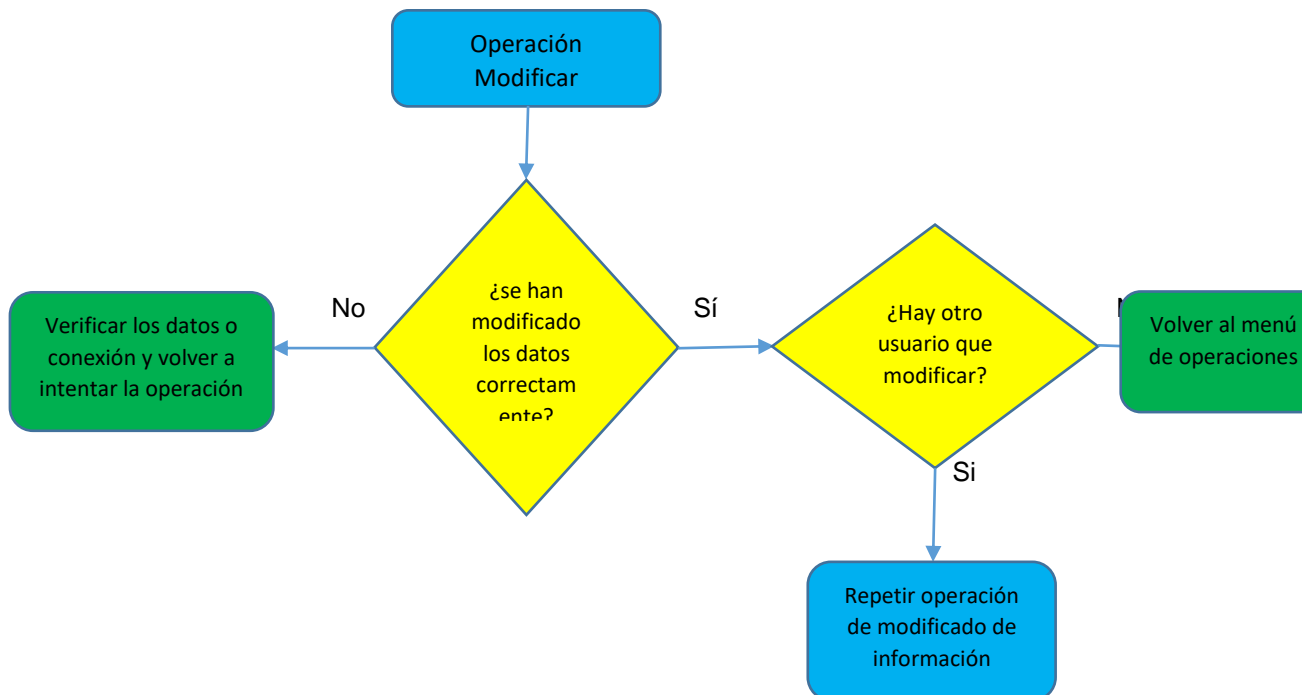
Operación Modificar

¿se han modificado los datos correctamente?

No

Verificar los datos o conexión y volver a intentar la operación

Sí

¿Hay otro usuario que modificar?

N

Volver al menú de operaciones

Si

Repetir operación de modificado de información